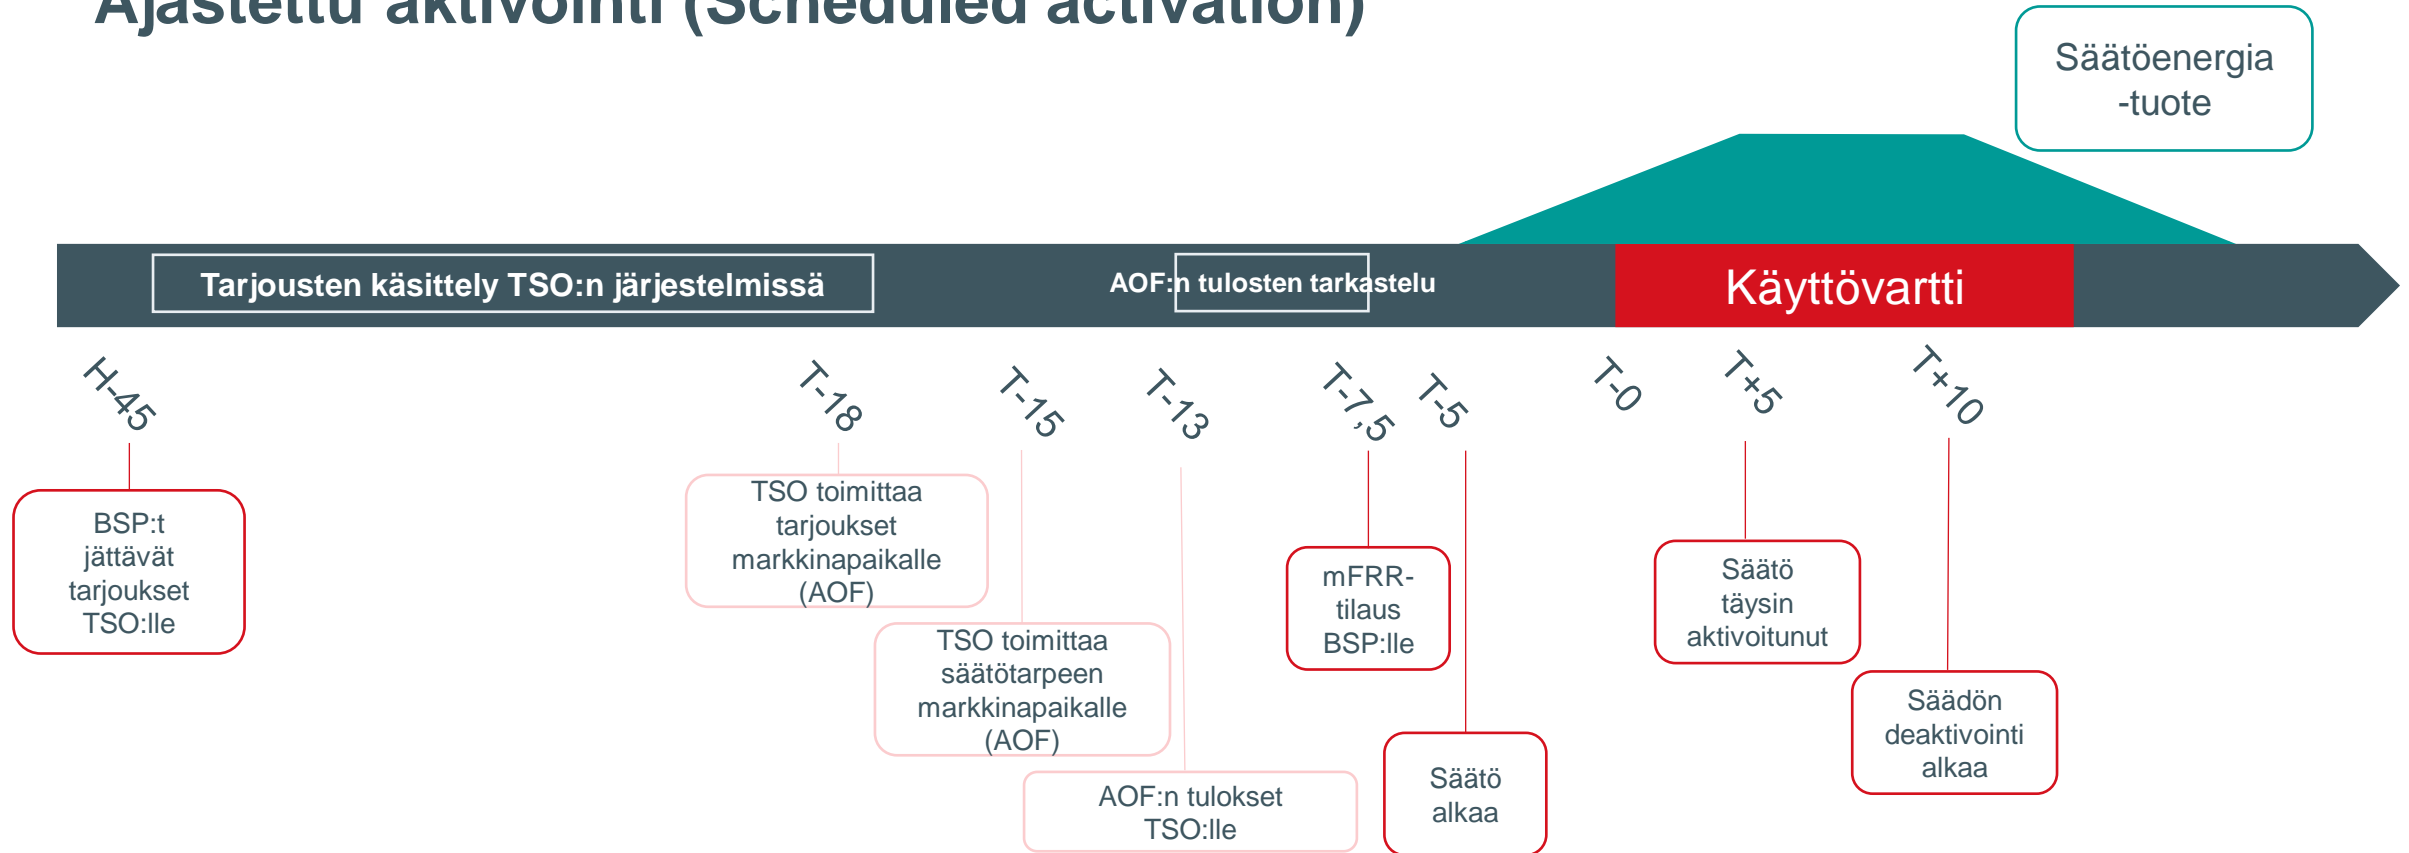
Ajastettu aktivointi (Scheduled activation)

Säätöenergia -tuote

Tarjousten käsittely TSO:n järjestelmissä

AOF:n tulosten tarkastelu

Käyttövartti

H-45

T-18

T-15

T-13

T-7,5

T-5

T-0

T+5

T+10

BSP:t jättävät tarjoukset TSO:lle

TSO toimittaa tarjoukset markkinapaikalle (AOF)

TSO toimittaa säätötarpeen markkinapaikalle (AOF)

AOF:n tulokset TSO:lle

mFRR-tilaus BSP:lle

Säätö alkaa

Säätö täysin aktivoitunut

Säädön deaktivointi alkaa